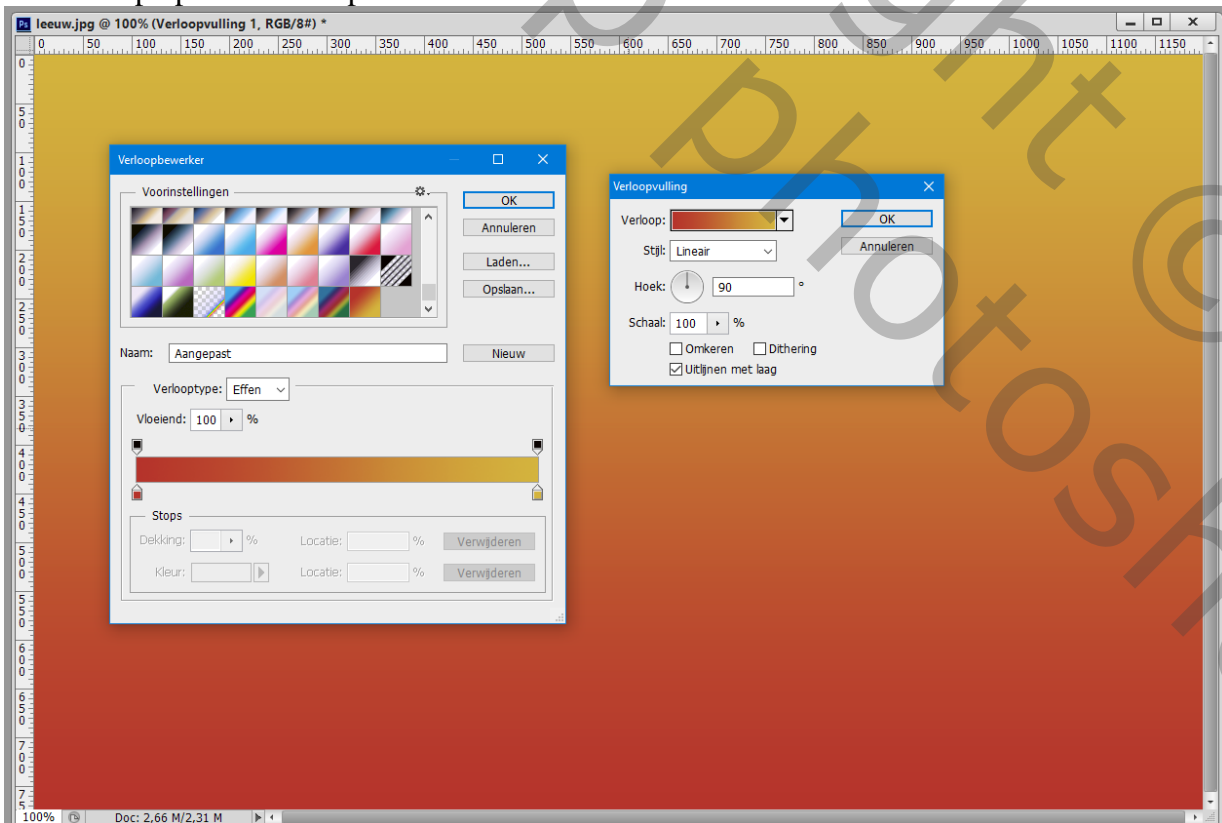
Ps leeuw.jpg @ 100% (Verloopvulling 1, RGB/8#) *

0 50 100 150 200 250 300 350 400 450 500 550 600 650 700 750 800 850 900 950 1000 1050 1100 1150

0 50 100 150 200 250 300 350 400 450 500 550 600 650 700 750

Verloopbewerker

Voorinstellingen

OK

Annuleren

Laden...

Opslaan...

Naam: Aangepast

Nieuw

Verlooptype: Effen

Vloeiend: 100 %

Stops

Dekking: %

Locatie: %

Verwijderen

Kleur:

Locatie: %

Verwijderen

Verloopvulling

Verloop:

OK

Annuleren

Stijl: Lineair

Hoek: 90 °

Schaal: 100 %

Omkeren

Dithering

Uitlijnen met laag

100%

Doc: 2,66 M/2,31 M

photoshop

copyright ©